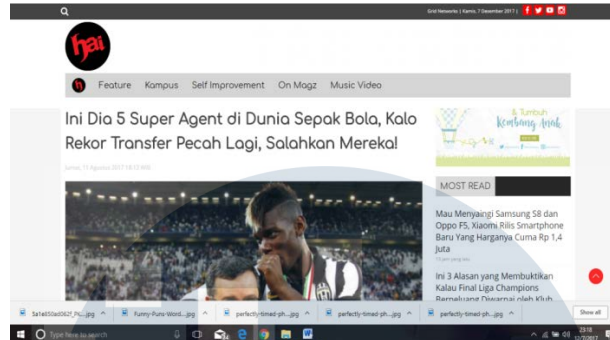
Grid Networks | Kamis, 7 Desember 2017 |

hai

Feature Kampus Self Improvement On Magz Music Video

Ini Dia 5 Super Agent di Dunia Sepak Bola, Kalo Rekor Transfer Pecah Lagi, Salahkan Mereka!

Senin, 11 Agustus 2017 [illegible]

& Tumbuh Kembang Anak

MOST READ

Mau Menyaingi Samsung S8 dan Oppo F5, Xiaomi Rilis Smartphone Baru Yang Harganya Cuma Rp 1,4 Juta

Ini 3 Alasan yang Membuktikan Kalau Final Liga Champions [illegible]

5a1e850ad062f_Pic....jpg
Funny-Puns-Word....jpg
perfectly-timed-ph....jpg
perfectly-timed-ph....jpg
perfectly-timed-ph....jpg
Show all

Type here to search

23:18
12/7/2017